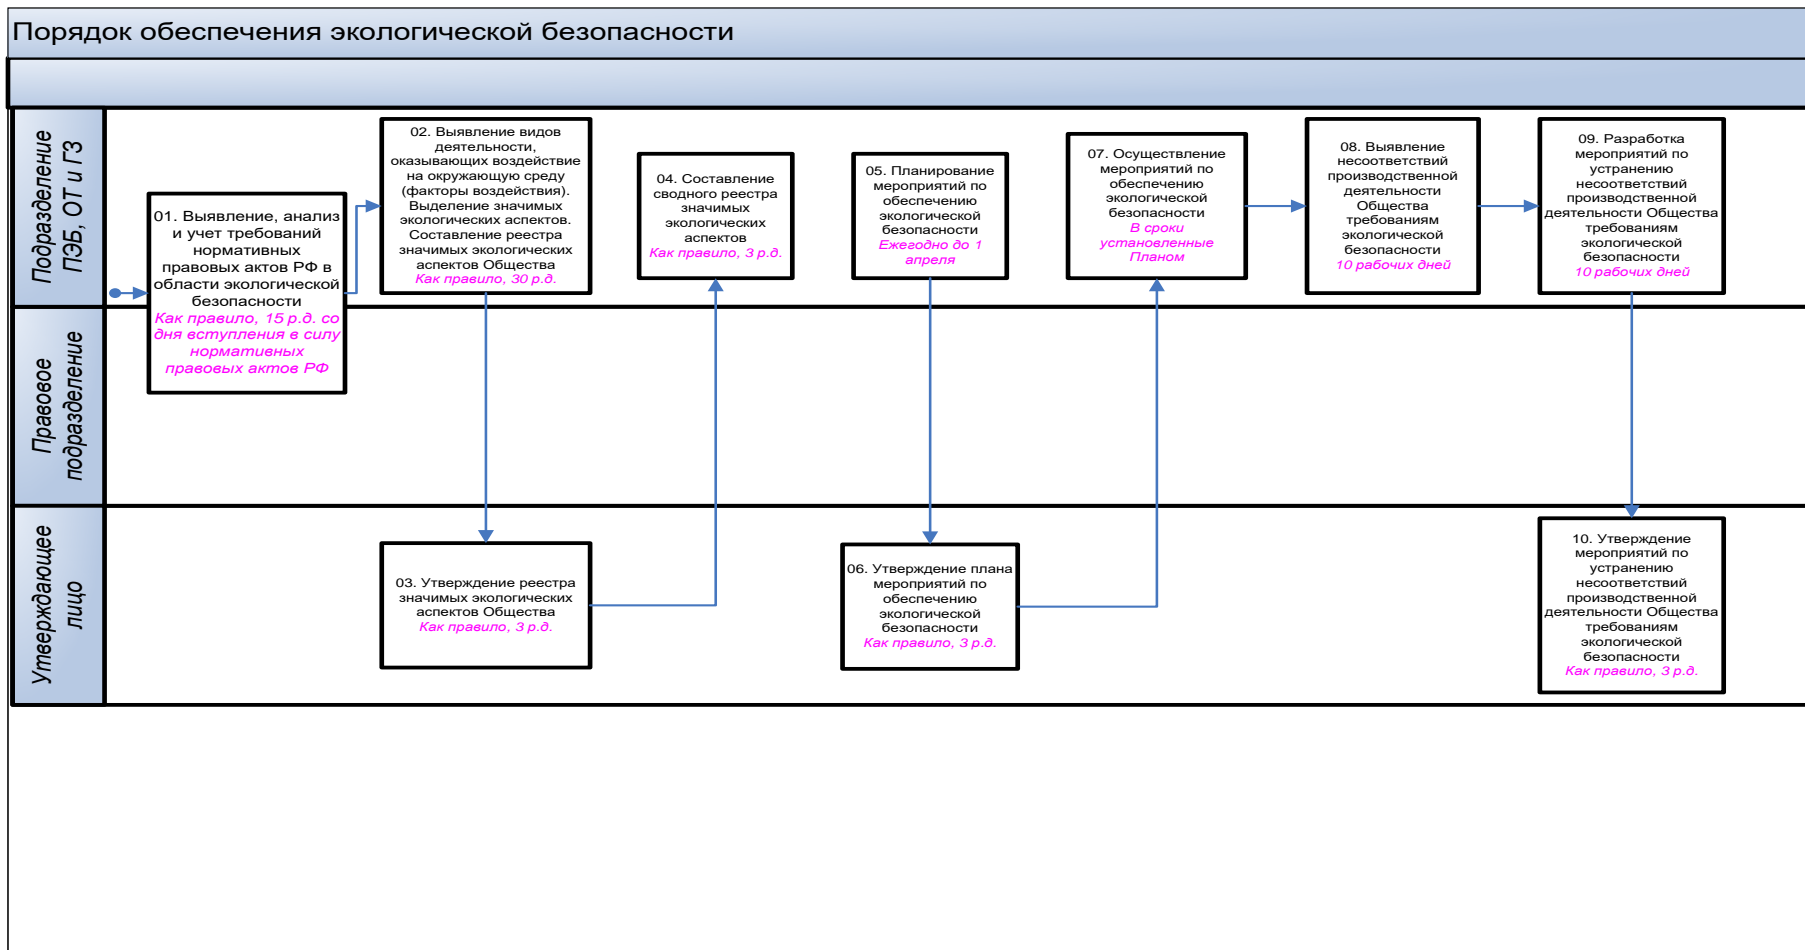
Порядок обеспечения экологической безопасности

Подразделение ПЭБ, ОТ и ГЗ

Правовое подразделение

Утверждающее лицо

01. Выявление, анализ и учет требований нормативных правовых актов РФ в области экологической безопасности
Как правило, 15 р.д. со дня вступления в силу нормативных правовых актов РФ

02. Выявление видов деятельности, оказывающих воздействие на окружающую среду (факторы воздействия). Выделение значимых экологических аспектов. Составление реестра значимых экологических аспектов Общества
Как правило, 30 р.д.

03. Утверждение реестра значимых экологических аспектов Общества
Как правило, 3 р.д.

04. Составление сводного реестра значимых экологических аспектов
Как правило, 3 р.д.

05. Планирование мероприятий по обеспечению экологической безопасности
Ежегодно до 1 апреля

06. Утверждение плана мероприятий по обеспечению экологической безопасности
Как правило, 3 р.д.

07. Осуществление мероприятий по обеспечению экологической безопасности
В сроки установленные Планом

08. Выявление несоответствий производственной деятельности Общества требованиям экологической безопасности
10 рабочих дней

09. Разработка мероприятий по устранению несоответствий производственной деятельности Общества требованиям экологической безопасности
10 рабочих дней

10. Утверждение мероприятий по устранению несоответствий производственной деятельности Общества требованиям экологической безопасности
Как правило, 3 р.д.